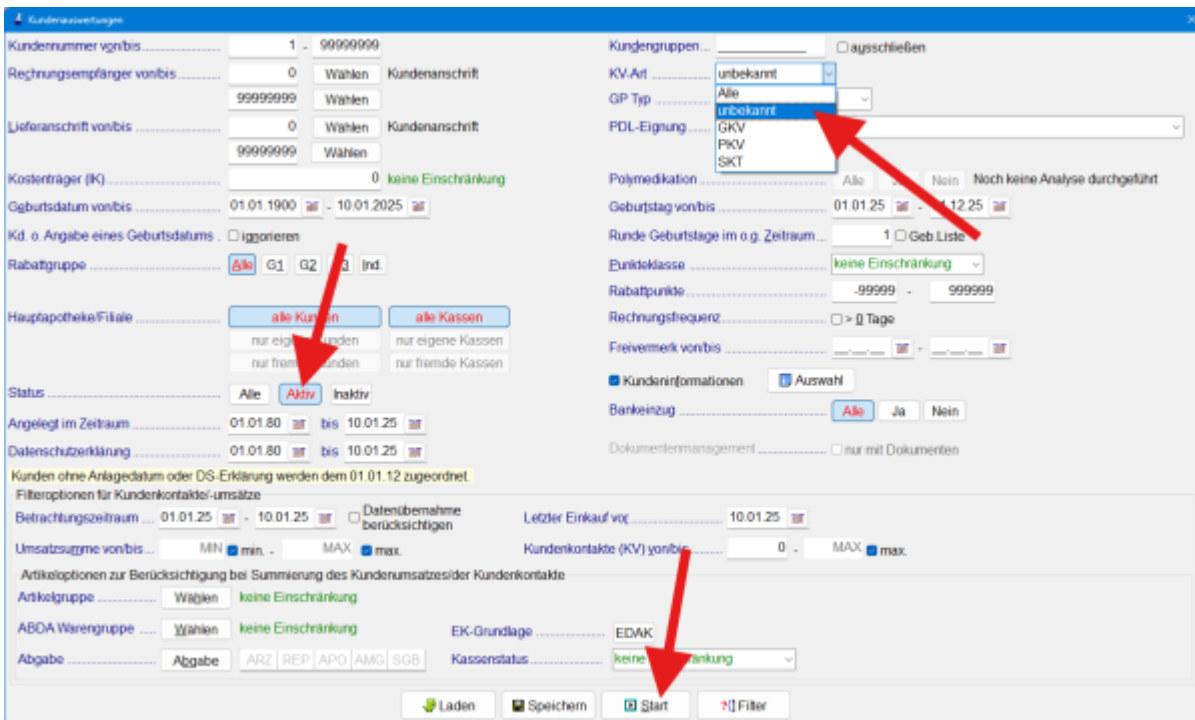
Kundenauswertungen

Kundennummer von/bis 1 - 99999999
Rechnungsempfänger von/bis 0 Wählen Kundenanschrift
99999999 Wählen
Lieferanschrift von/bis 0 Wählen Kundenanschrift
99999999 Wählen
Kostenträger (IK) 0 keine Einschränkung
Geburtsdatum von/bis 01.01.1900 - 10.01.2025
Kd. o. Angabe eines Geburtsdatums ignorieren
Rabattgruppe Alle G1 G2 G3 Ind.
Hauptapotheke/Filiale alle Kunden alle Kassen
nur eigene Kunden nur eigene Kassen
nur fremde Kunden nur fremde Kassen
Status Alle Aktiv Inaktiv
Angelegt im Zeitraum 01.01.80 bis 10.01.25
Datenschutzerklärung 01.01.80 bis 10.01.25
Kunden ohne Anlagedatum oder DS-Erklärung werden dem 01.01.12 zugeordnet.

Kundengruppen ausschließen
KV-Art unbekannt
Alle
unbekannt
GKV
PKV
SKT
GP Typ
PDL-Eignung
Polymedikation Alle Ja Nein Noch keine Analyse durchgeführt
Geburtstag von/bis 01.01.25 - 31.12.25
Runde Geburtstage im o.g. Zeitraum 1 Geb.Liste
Punkteklasse keine Einschränkung
Rabattpunkte -99999 - 999999
Rechnungsfrequenz > 0 Tage
Freivermerk von/bis __.__.__ - __.__.__
Kundeninformationen Auswahl
Bankeinzug Alle Ja Nein
Dokumentenmanagement nur mit Dokumenten

Filteroptionen für Kundenkontakte/-umsätze
Betrachtungszeitraum 01.01.25 - 10.01.25 Datenübernahme berücksichtigen
Letzter Einkauf vor 10.01.25
Umsatzsumme von/bis MIN min. - MAX max.
Kundenkontakte (KV) von/bis 0 - MAX max.

Artikeloptionen zur Berücksichtigung bei Summierung des Kundenumsatzes/der Kundenkontakte
Artikelgruppe Wählen keine Einschränkung
ABDA Warengruppe Wählen keine Einschränkung
EK-Grundlage EDAK
Abgabe Abgabe ARZ REP APO AMG SGB
Kassenstatus keine Einschränkung

Laden Speichern Start Filter